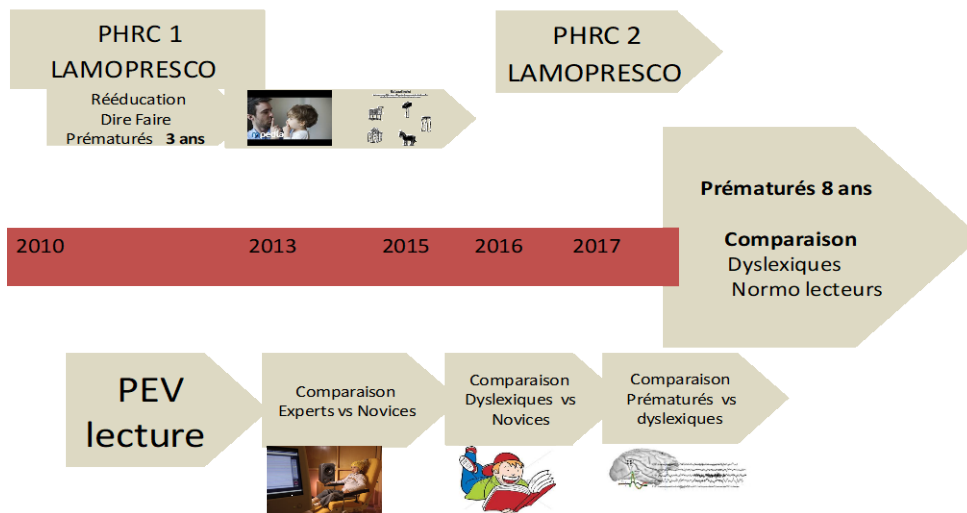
PHRC 1
LAMOPRESCO

Rééducation
Dire Faire
Prématurés 3 ans

PHRC 2
LAMOPRESCO

Prématurés 8 ans

Comparaison
Dyslexiques
Normo lecteurs

2010
2013
2015
2016
2017

PEV
lecture

Comparaison
Experts vs Novices

Comparaison
Dyslexiques vs
Novices

Comparaison
Prématurés vs
dyslexiques